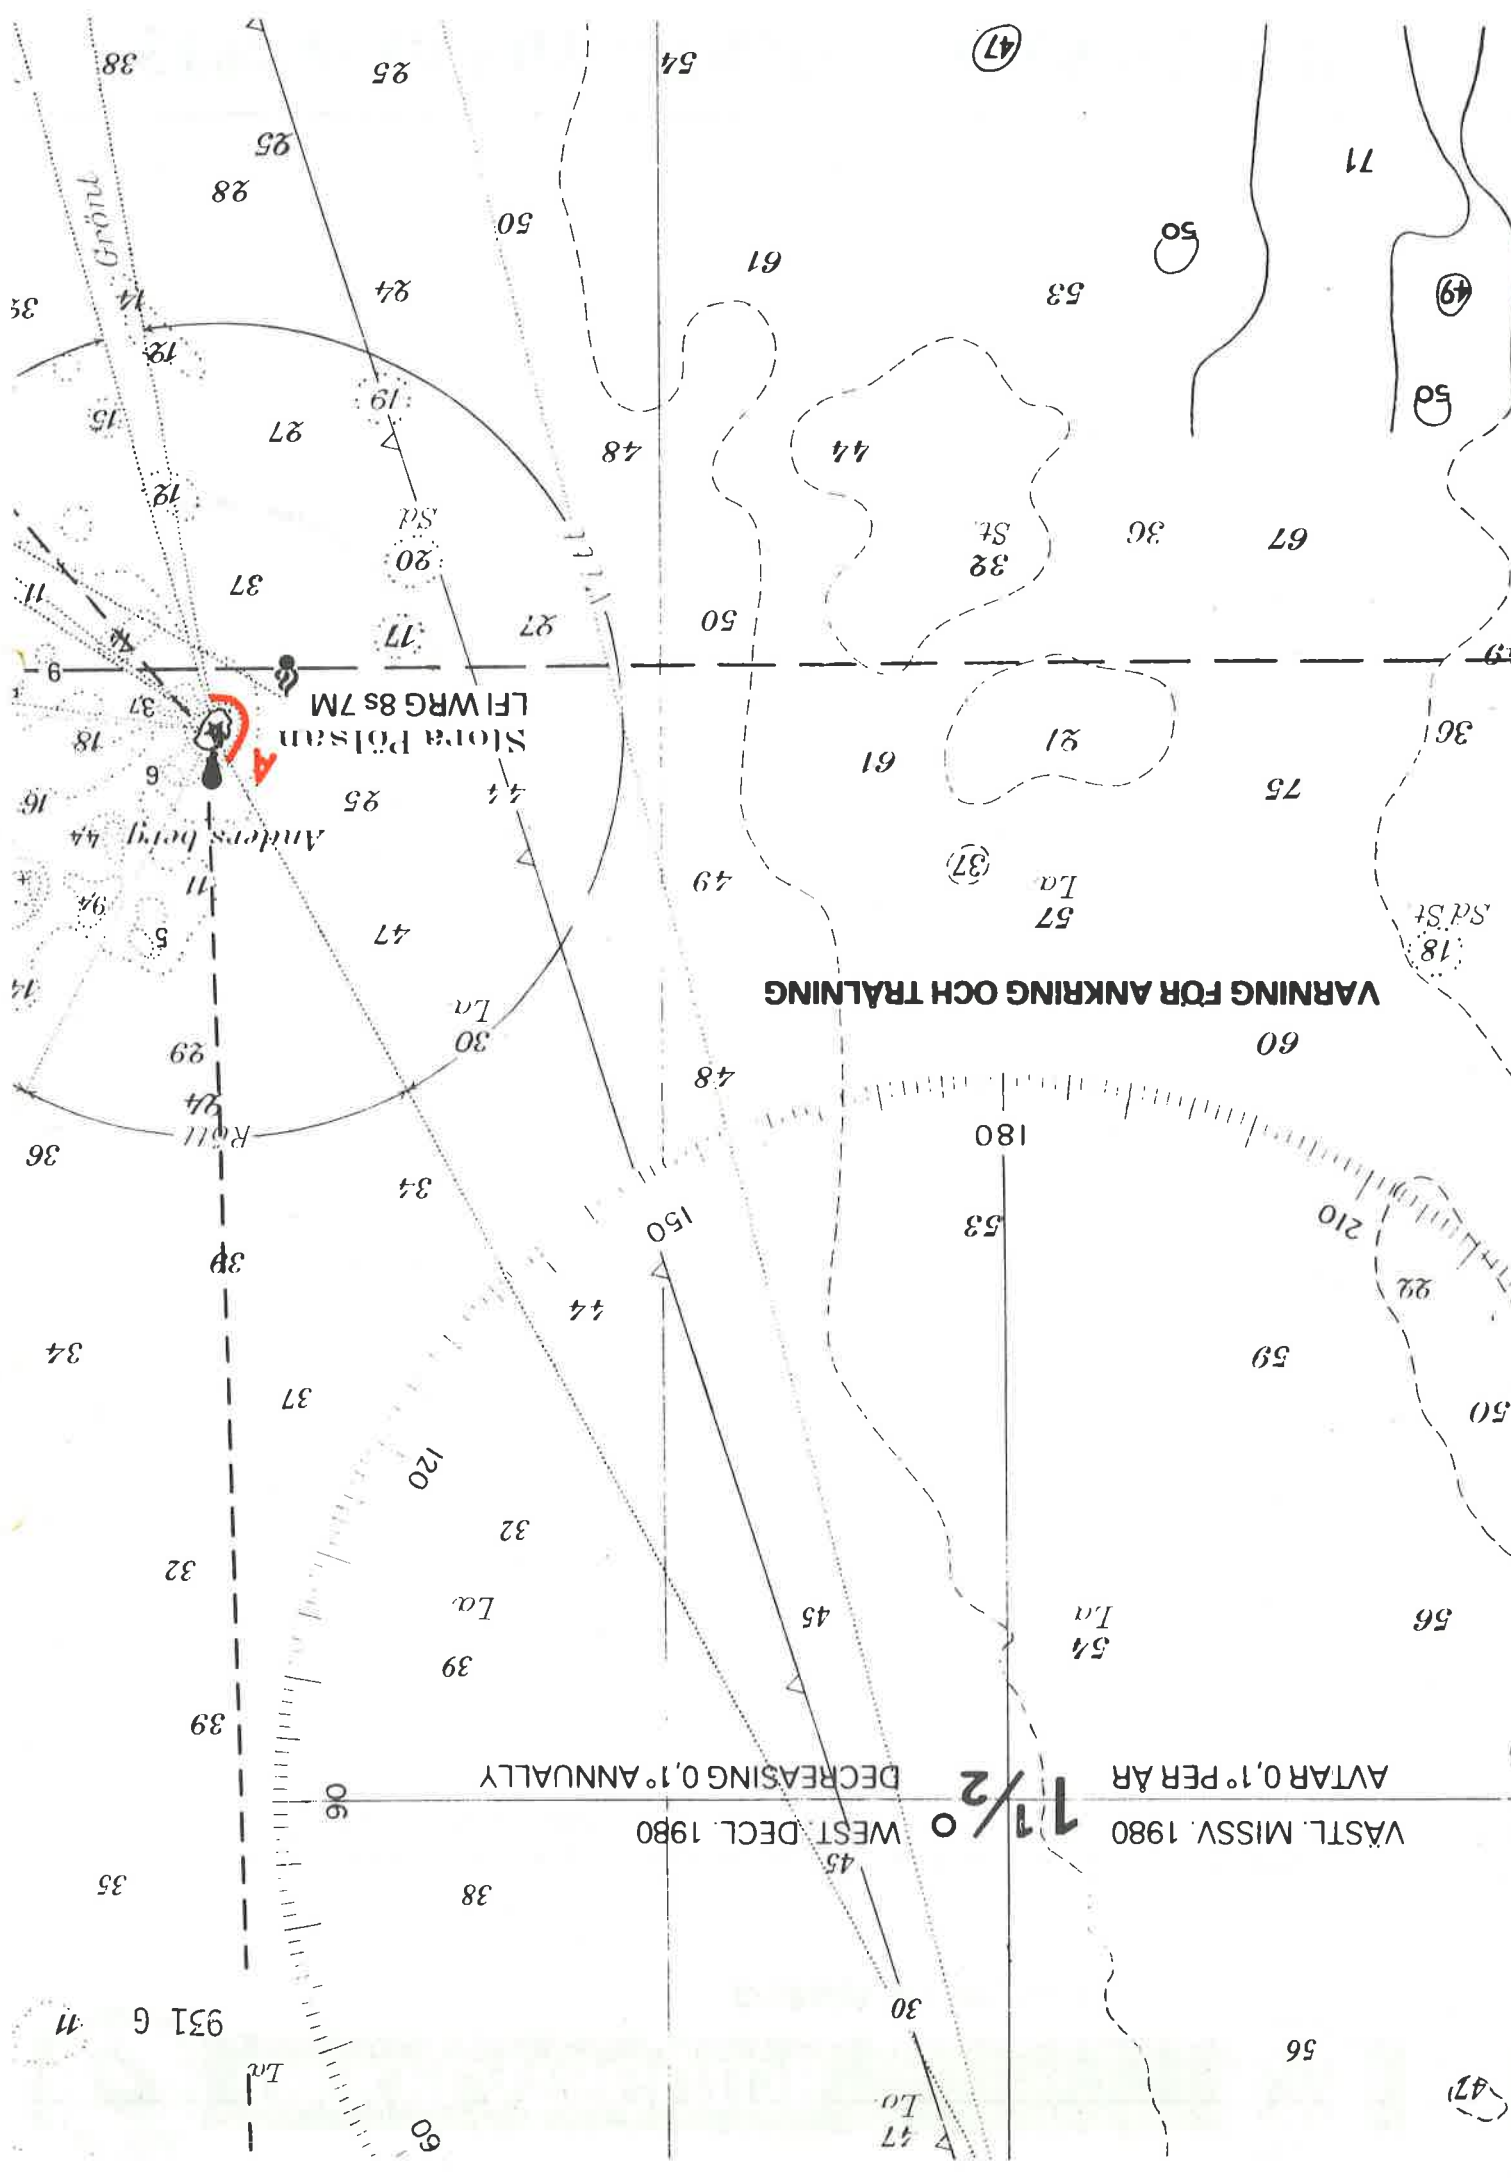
VARNING FÖR ANKRING OCH TRALNING

Stora Pölsan
LFl WRG 8s 7M

Anders berg

Grönl

Röll

A

AVTAR 0,1° PER ÅR
VÄSTL. MISSV. 1980

$1\frac{1}{2}$°

DECREASING 0,1° ANNUALLY
WEST DECL. 1980

180
150
210
120
90
60

931 G

La
Sd
St
Sd St

38 25 25 28 50 54 47 71 50 53 49 50 61 24 14 35 12 15 27 19 48 44 12 Sd 20 32 St 36 67 37 11 17 27 50 4 6 37 61 21 36 18 9 25 44 75 16 44 11 49 37 57 94 47 18 5 14 30 60 62 48 24 36 34 53 39 44 22 34 59 37 50 32 32 45 54 56 39 39 35 38 45 30 11 56 47 47